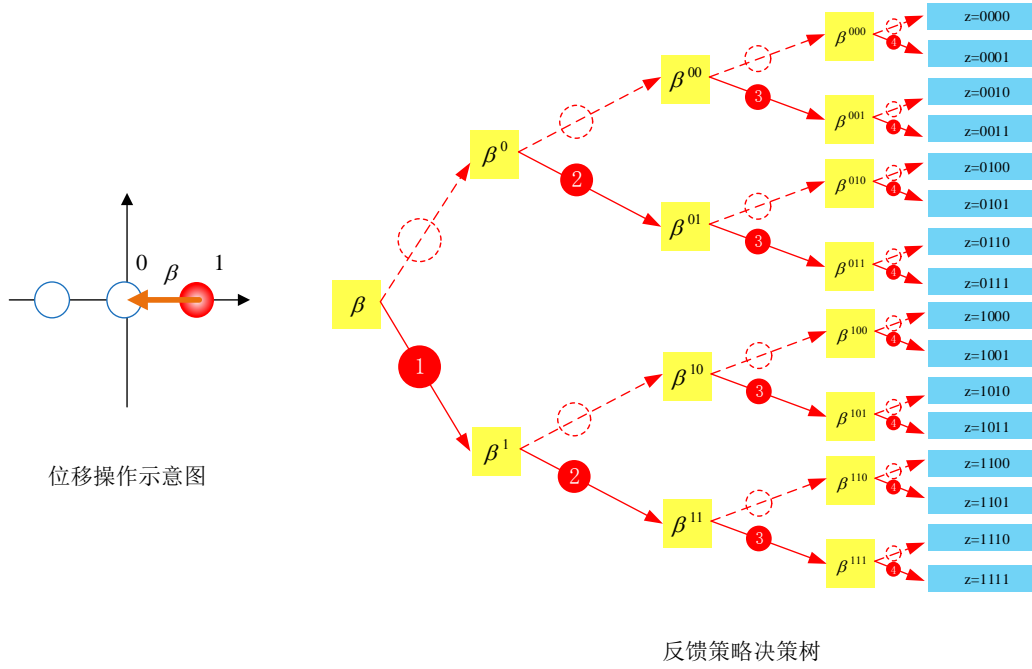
0 $\beta$ 1

位移操作示意图

$\beta$

1

$\beta^0$

2

$\beta^1$

2

$\beta^{00}$

3

$\beta^{01}$

3

$\beta^{10}$

3

$\beta^{11}$

3

$\beta^{000}$ 4 z=0000 z=0001

$\beta^{001}$ 4 z=0010 z=0011

$\beta^{010}$ 4 z=0100 z=0101

$\beta^{011}$ 4 z=0110 z=0111

$\beta^{100}$ 4 z=1000 z=1001

$\beta^{101}$ 4 z=1010 z=1011

$\beta^{110}$ 4 z=1100 z=1101

$\beta^{111}$ 4 z=1110 z=1111

反馈策略决策树